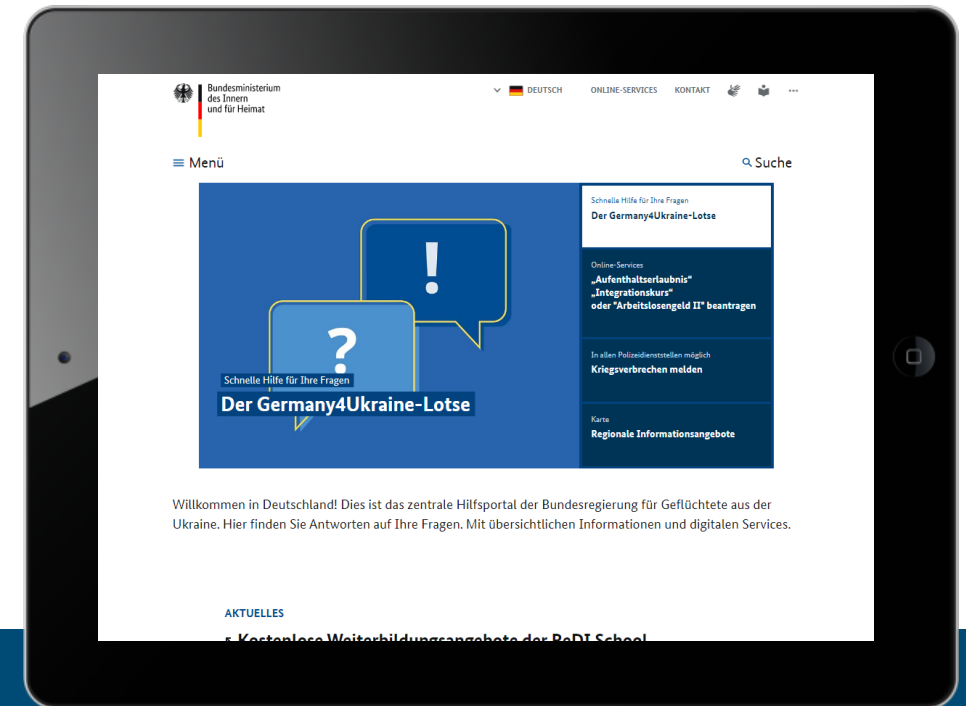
Bundesministerium des Innern und für Heimat

DEUTSCH ONLINE-SERVICES KONTAKT ···

Menü

Suche

?

!

Schnelle Hilfe für Ihre Fragen

Der Germany4Ukraine-Lotse

Schnelle Hilfe für Ihre Fragen
Der Germany4Ukraine-Lotse

Online-Services
„Aufenthaltserlaubnis“ „Integrationskurs“ oder "Arbeitslosengeld II" beantragen

In allen Polizeidienststellen möglich
Kriegsverbrechen melden

Karte
Regionale Informationsangebote

Willkommen in Deutschland! Dies ist das zentrale Hilfsportal der Bundesregierung für Geflüchtete aus der Ukraine. Hier finden Sie Antworten auf Ihre Fragen. Mit übersichtlichen Informationen und digitalen Services.

AKTUELLES

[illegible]